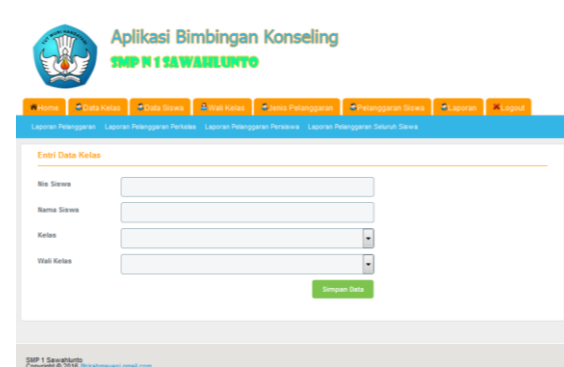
Aplikasi Bimbingan Konseling

SMP N 1 SAWAHLUNTO

Home | Data Kelas | Data Siswa | Wali Kelas | Jenis Pelanggaran | Pelanggaran Siswa | Laporan | Logout

Laporan Pelanggaran | Laporan Pelanggaran Perkelas | Laporan Pelanggaran Persiswa | Laporan Pelanggaran Seluruh Siswa

Entri Data Kelas

Nis Siswa

Nama Siswa

Kelas

Wali Kelas

Simpan Data

SMP 1 Sawahlunto
Copyright © 2016 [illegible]